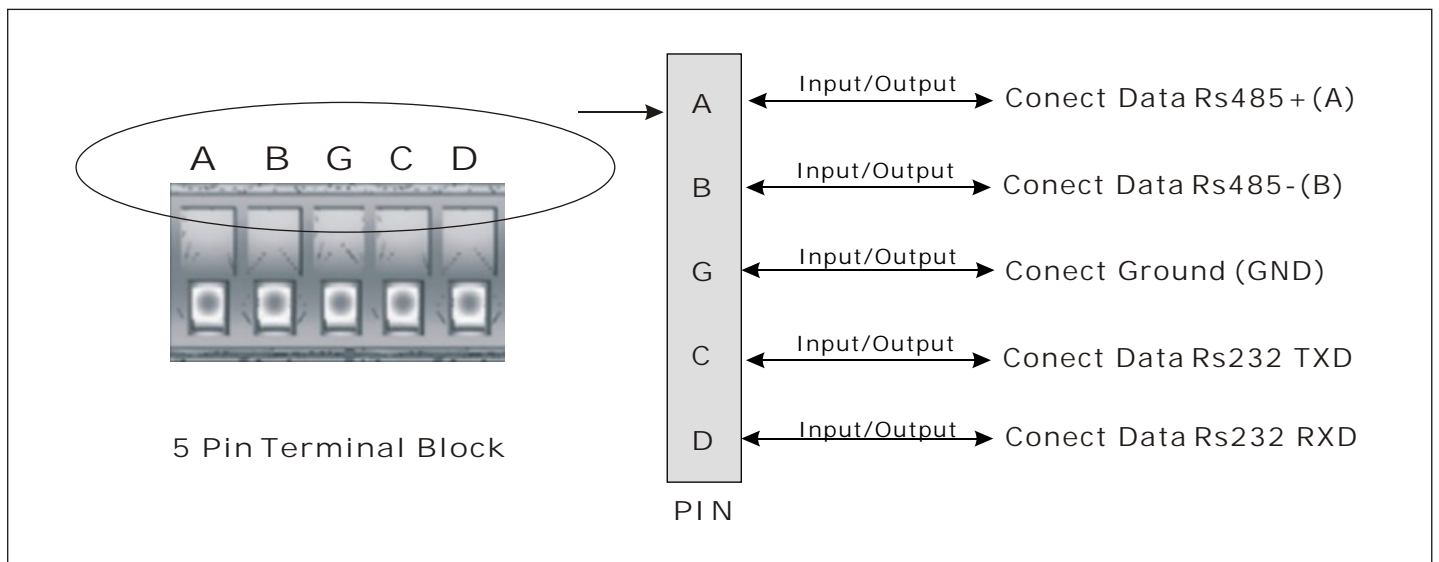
A B G C D

5 Pin Terminal Block

A
B
G
C
D

PIN

Input/Output Conect Data Rs485+(A)

Input/Output Conect Data Rs485-(B)

Input/Output Conect Ground (GND)

Input/Output Conect Data Rs232 TXD

Input/Output Conect Data Rs232 RXD